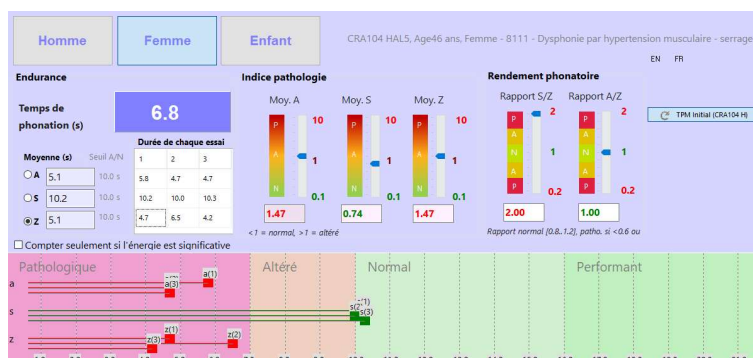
Homme
Femme
Enfant
CRA104 HAL5, Age46 ans, Femme - 8111 - Dysphonie par hypertension musculaire - serrage

EN FR

Endurance

Temps de phonation (s)

6.8

Durée de chaque essai

| 1 | 2 | 3 |
|---|---|---|
| 5.8 | 4.7 | 4.7 |
| 10.2 | 10.0 | 10.3 |
| 4.7 | 6.5 | 4.2 |

Moyenne (s) Seuil A/N
A 5.1 10.0 s
S 10.2 10.0 s
Z 5.1 10.0 s

Indice pathologie

Moy. A Moy. S Moy. Z
P A N
10 1 0.1
10 1 0.1
10 1 0.1
1.47 0.74 1.47

<1 = normal, >1 = altéré

Rendement phonatoire

Rapport S/Z Rapport A/Z
P A N A P
2 1 0.2
2 1 0.2
2.00 1.00

Rapport normal (0.8..1.2], patho. si <0.6 ou

TPM Initial (CRA104 H)

Compter seulement si l'énergie est significative

Pathologique Altéré Normal Performant

a a(1) a(3)
s s(2) s(1) s(3)
z z(1) z(3) z(2)